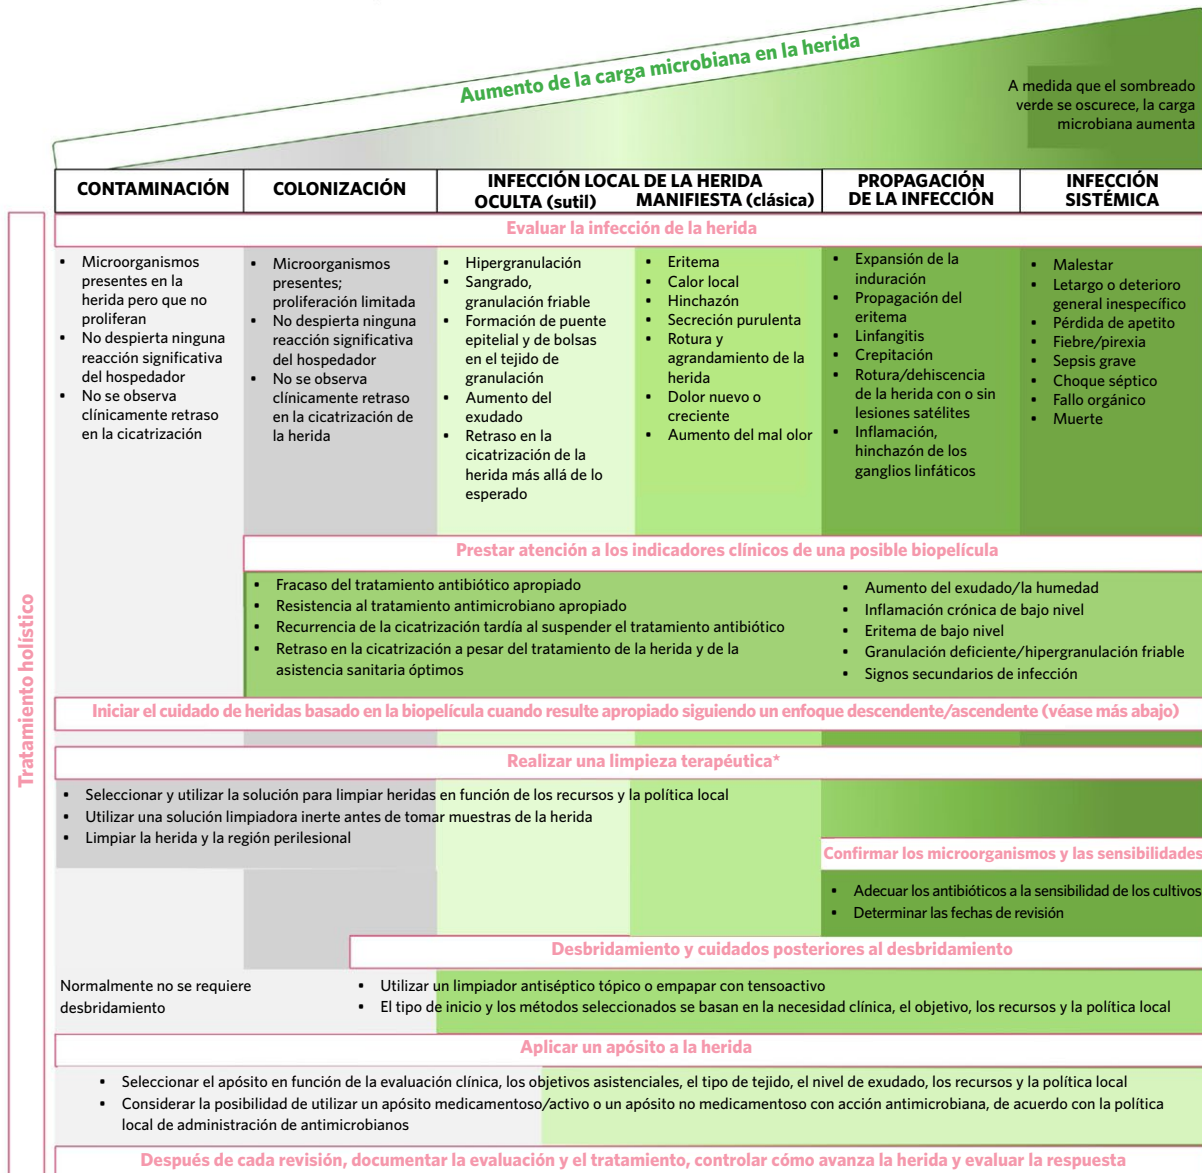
Aumento de la carga microbiana en la herida

A medida que el sombreado verde se oscurece, la carga microbiana aumenta

| CONTAMINACIÓN | COLONIZACIÓN | INFECCIÓN LOCAL DE LA HERIDA OCULTA (sutil) | MANIFIESTA (clásica) | PROPAGACIÓN DE LA INFECCIÓN | INFECCIÓN SISTÉMICA |
|---|---|---|---|---|---|

Tratamiento holístico

Evaluar la infección de la herida

- Microorganismos presentes en la herida pero que no proliferan
- No despierta ninguna reacción significativa del hospedador
- No se observa clínicamente retraso en la cicatrización

- Microorganismos presentes; proliferación limitada
- No despierta ninguna reacción significativa del hospedador
- No se observa clínicamente retraso en la cicatrización de la herida

- Hipergranulación
- Sangrado, granulación friable
- Formación de puente epitelial y de bolsas en el tejido de granulación
- Aumento del exudado
- Retraso en la cicatrización de la herida más allá de lo esperado

- Eritema
- Calor local
- Hinchazón
- Secreción purulenta
- Rotura y agrandamiento de la herida
- Dolor nuevo o creciente
- Aumento del mal olor

- Expansión de la induración
- Propagación del eritema
- Linfangitis
- Crepitación
- Rotura/dehiscencia de la herida con o sin lesiones satélites
- Inflamación, hinchazón de los ganglios linfáticos

- Malestar
- Letargo o deterioro general inespecífico
- Pérdida de apetito
- Fiebre/pirexia
- Sepsis grave
- Choque séptico
- Fallo orgánico
- Muerte

Prestar atención a los indicadores clínicos de una posible biopelícula

- Fracaso del tratamiento antibiótico apropiado
- Resistencia al tratamiento antimicrobiano apropiado
- Recurrencia de la cicatrización tardía al suspender el tratamiento antibiótico
- Retraso en la cicatrización a pesar del tratamiento de la herida y de la asistencia sanitaria óptimos

- Aumento del exudado/la humedad
- Inflamación crónica de bajo nivel
- Eritema de bajo nivel
- Granulación deficiente/hipergranulación friable
- Signos secundarios de infección

Iniciar el cuidado de heridas basado en la biopelícula cuando resulte apropiado siguiendo un enfoque descendente/ascendente (véase más abajo)

Realizar una limpieza terapéutica*

- Seleccionar y utilizar la solución para limpiar heridas en función de los recursos y la política local
- Utilizar una solución limpiadora inerte antes de tomar muestras de la herida
- Limpiar la herida y la región perilesional

Confirmar los microorganismos y las sensibilidades

- Adecuar los antibióticos a la sensibilidad de los cultivos
- Determinar las fechas de revisión

Desbridamiento y cuidados posteriores al desbridamiento

Normalmente no se requiere desbridamiento

- Utilizar un limpiador antiséptico tópico o empapar con tensoactivo
- El tipo de inicio y los métodos seleccionados se basan en la necesidad clínica, el objetivo, los recursos y la política local

Aplicar un apósito a la herida

- Seleccionar el apósito en función de la evaluación clínica, los objetivos asistenciales, el tipo de tejido, el nivel de exudado, los recursos y la política local
- Considerar la posibilidad de utilizar un apósito medicamentoso/activo o un apósito no medicamentoso con acción antimicrobiana, de acuerdo con la política local de administración de antimicrobianos

Después de cada revisión, documentar la evaluación y el tratamiento, controlar cómo avanza la herida y evaluar la respuesta